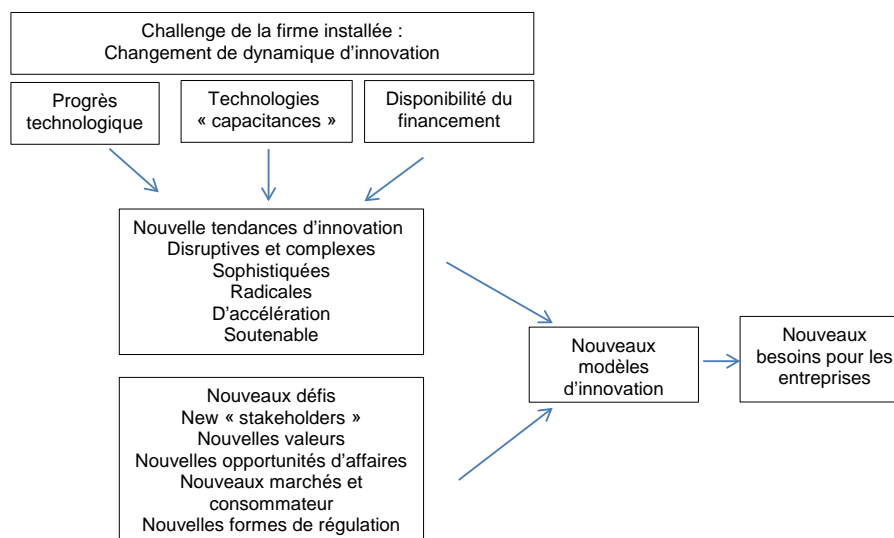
Challenge de la firme installée :
Changement de dynamique d'innovation

Progrès technologique

Technologies « capacitances »

Disponibilité du financement

Nouvelle tendances d'innovation
Disruptives et complexes
Sophistiquées
Radicales
D'accélération
Soutenable

Nouveaux défis
New « stakeholders »
Nouvelles valeurs
Nouvelles opportunités d'affaires
Nouveaux marchés et consommateur
Nouvelles formes de régulation

Nouveaux modèles d'innovation

Nouveaux besoins pour les entreprises